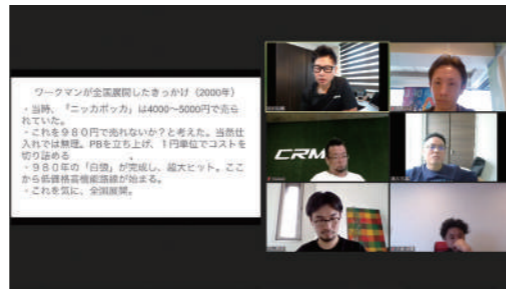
ワークマンが全国展開したきっかけ（2000年）

・当時、「ニッカポッカ」は4000〜5000円で売られていた。

・これを９８０円で売れないか？と考えた。当然仕入れでは無理。PBを立ち上げ、１円単位でコストを切り詰める

・９８０円の「自重」が完成し、超大ヒット。ここから低価格高機能路線が始まる。

・これを気に、全国展開。

CRM